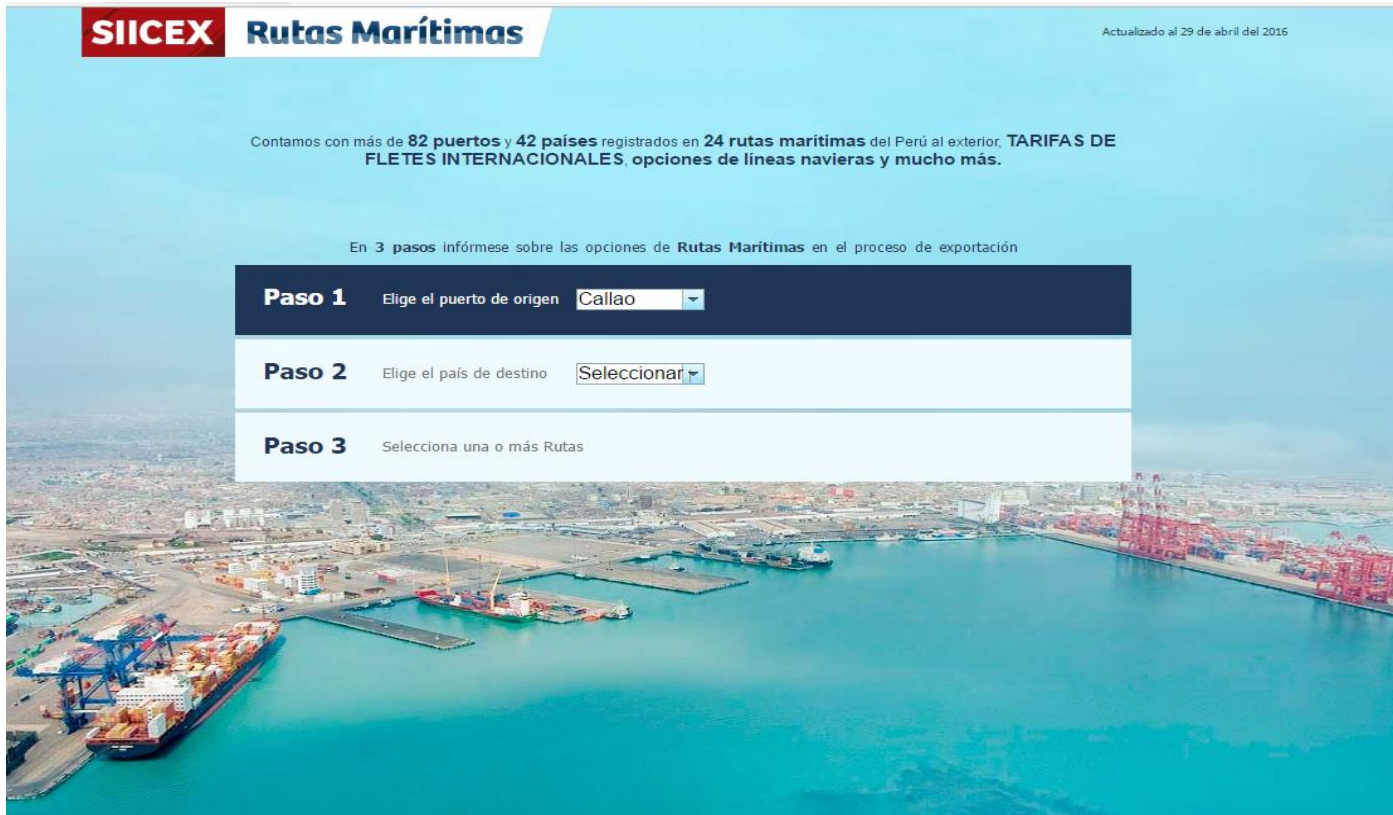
SIICEX Rutas Marítimas

Actualizado al 29 de abril del 2016

Contamos con más de 82 puertos y 42 países registrados en 24 rutas marítimas del Perú al exterior, TARIFAS DE FLETES INTERNACIONALES, opciones de líneas navieras y mucho más.

En 3 pasos infórmese sobre las opciones de Rutas Marítimas en el proceso de exportación

Paso 1 Elige el puerto de origen Callao

Paso 2 Elige el país de destino Seleccionar

Paso 3 Selecciona una o más Rutas